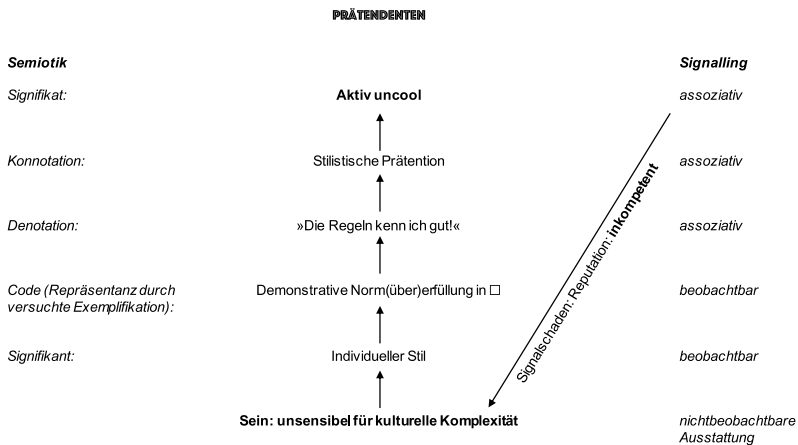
PRÄTENDENTEN

Semiotik

Signalling

Signifikat:

Aktiv uncool

assoziativ

Konnotation:

Stilistische Prätention

assoziativ

Denotation:

»Die Regeln kenn ich gut!«

assoziativ

Code (Repräsentanz durch versuchte Exemplifikation):

Demonstrative Norm(über)erfüllung in □

beobachtbar

Signifikant:

Individueller Stil

beobachtbar

Sein: unsensibel für kulturelle Komplexität

nichtbeobachtbare Ausstattung

Signalschaden: Reputation: inkompetent